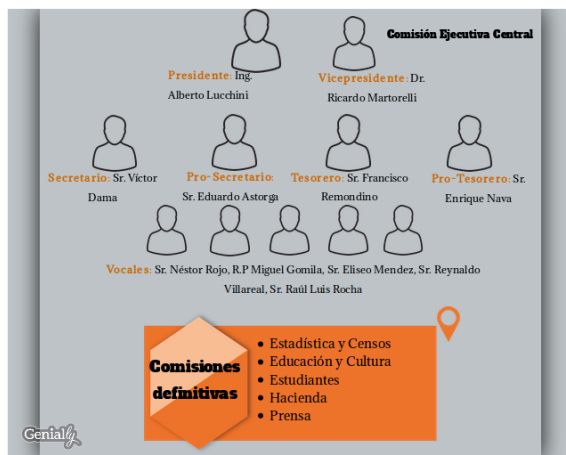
Comisión Ejecutiva Central

Presidente: Ing. Alberto Lucchini

Vicepresidente: Dr. Ricardo Martorelli

Secretario: Sr. Víctor Dama

Pro-Secretario: Sr. Eduardo Astorga

Tesorero: Sr. Francisco Remondino

Pro-Tesorero: Sr. Enrique Nava

Vocales: Sr. Néstor Rojo, R.P Miguel Gomila, Sr. Eliseo Mendez, Sr. Reynaldo Villareal, Sr. Raúl Luis Rocha

Comisiones definitivas

- Estadística y Censos
- Educación y Cultura
- Estudiantes
- Hacienda
- Prensa

Genially